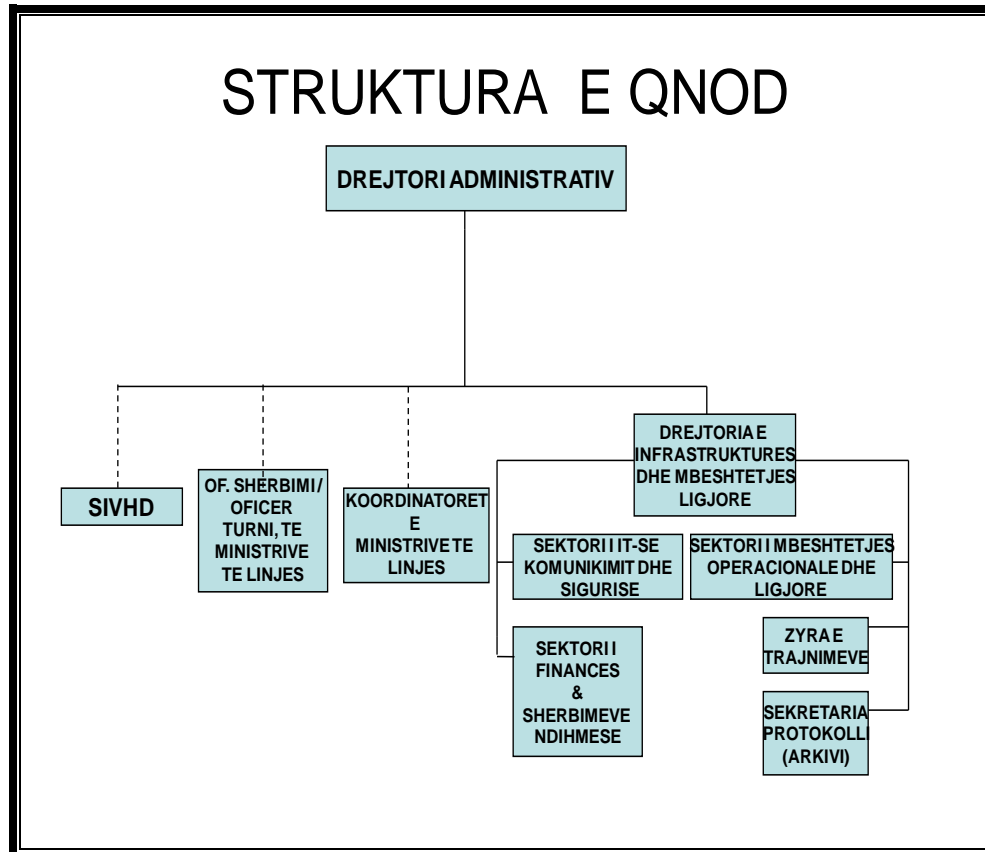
STRUKTURA E QNOD

DREJTORI ADMINISTRATIV

SIVHD

OF. SHERBIMI/ OFICER TURNI, TE MINISTRIVE TE LINJES

KOORDINATORET E MINISTRIVE TE LINJES

DREJTORIA E INFRASTRUKTURES DHE MBESHTETJES LIGJORE

SEKTORI I IT-SE KOMUNIKIMIT DHE SIGURISE

SEKTORI I MBESHTETJES OPERACIONALE DHE LIGJORE

SEKTORI I FINANCES & SHERBIMEVE NDIHMESE

ZYRA E TRAJNIMEVE

SEKRETARIA PROTOKOLLI (ARKIVI)